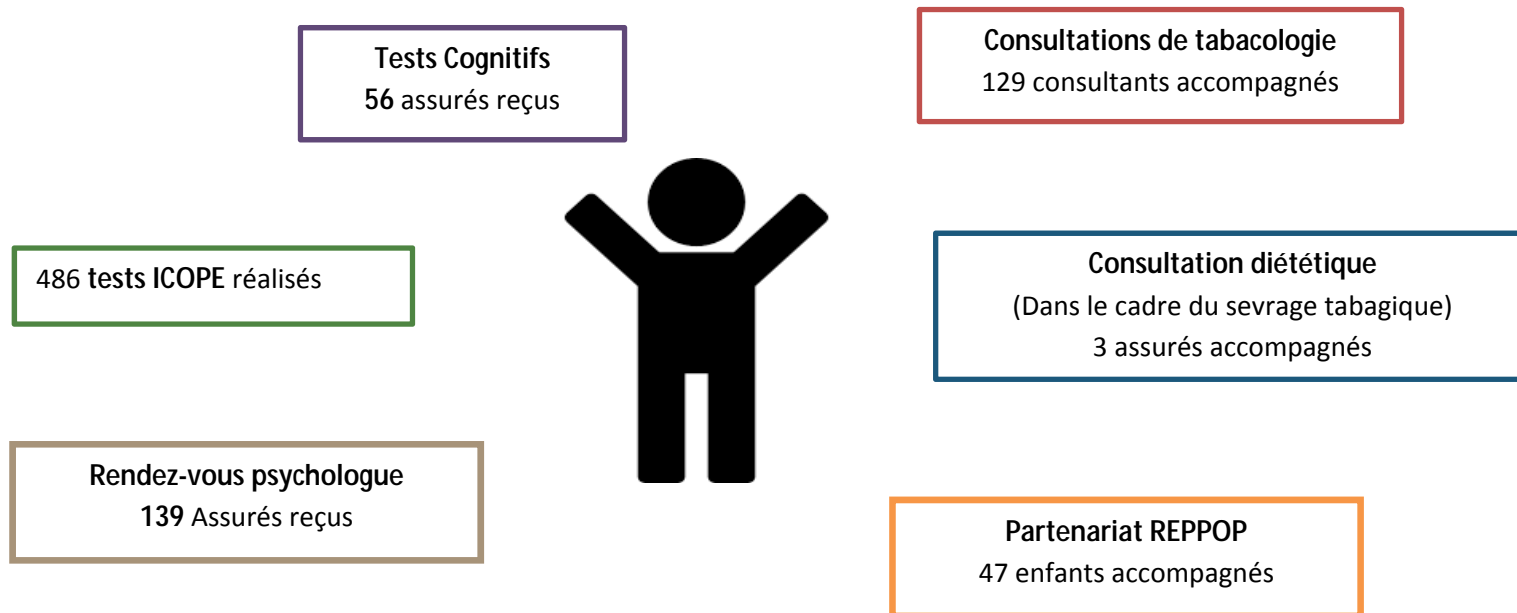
Tests Cognitifs
56 assurés reçus

Consultations de tabacologie
129 consultants accompagnés

486 tests ICOPE réalisés

Consultation diététique
(Dans le cadre du sevrage tabagique)
3 assurés accompagnés

Rendez-vous psychologue
139 Assurés reçus

Partenariat REPPOP
47 enfants accompagnés